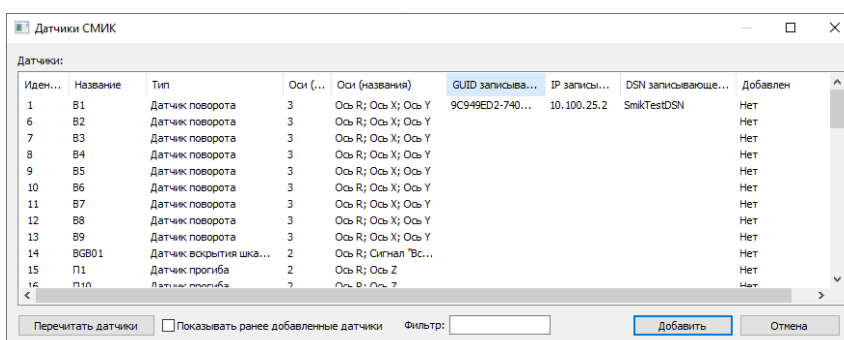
Датчики СМИК

Датчики:

| Иден... | Название | Тип | Оси (... | Оси (названия) | GUID записыва... | IP записы... | DSN записывающе... | Добавлен |
|---|---|---|---|---|---|---|---|---|
| 1 | B1 | Датчик поворота | 3 | Ось R; Ось X; Ось Y | 9C949ED2-740... | 10.100.25.2 | SmikTestDSN | Нет |
| 6 | B2 | Датчик поворота | 3 | Ось R; Ось X; Ось Y | | | | Нет |
| 7 | B3 | Датчик поворота | 3 | Ось R; Ось X; Ось Y | | | | Нет |
| 8 | B4 | Датчик поворота | 3 | Ось R; Ось X; Ось Y | | | | Нет |
| 9 | B5 | Датчик поворота | 3 | Ось R; Ось X; Ось Y | | | | Нет |
| 10 | B6 | Датчик поворота | 3 | Ось R; Ось X; Ось Y | | | | Нет |
| 11 | B7 | Датчик поворота | 3 | Ось R; Ось X; Ось Y | | | | Нет |
| 12 | B8 | Датчик поворота | 3 | Ось R; Ось X; Ось Y | | | | Нет |
| 13 | B9 | Датчик поворота | 3 | Ось R; Ось X; Ось Y | | | | Нет |
| 14 | BGB01 | Датчик вскрытия шка... | 2 | Ось R; Сигнал "Вс... | | | | Нет |
| 15 | П1 | Датчик прогиба | 2 | Ось R; Ось Z | | | | Нет |
| 16 | П10 | Датчик прогиба | 2 | Ось R; Ось Z | | | | Нет |

Перечитать датчики | Показывать ранее добавленные датчики | Фильтр: | Добавить | Отмена